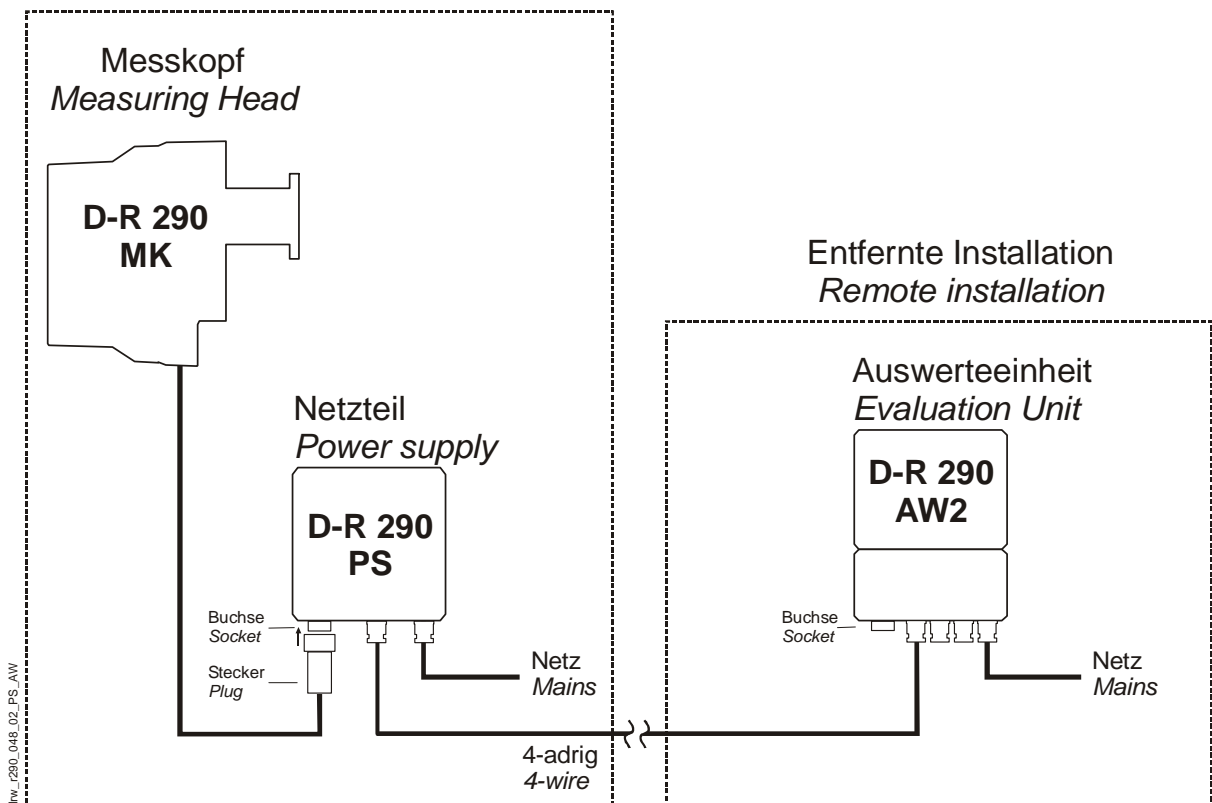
Messkopf
*Measuring Head*

D-R 290
MK

Netzteil
*Power supply*

D-R 290
PS

Buchse
*Socket*

Stecker
*Plug*

Netz
*Mains*

4-adrig
*4-wire*

Entfernte Installation
*Remote installation*

Auswerteeinheit
*Evaluation Unit*

D-R 290
AW2

Buchse
*Socket*

Netz
*Mains*

rw_r290_048_02_PS_AW